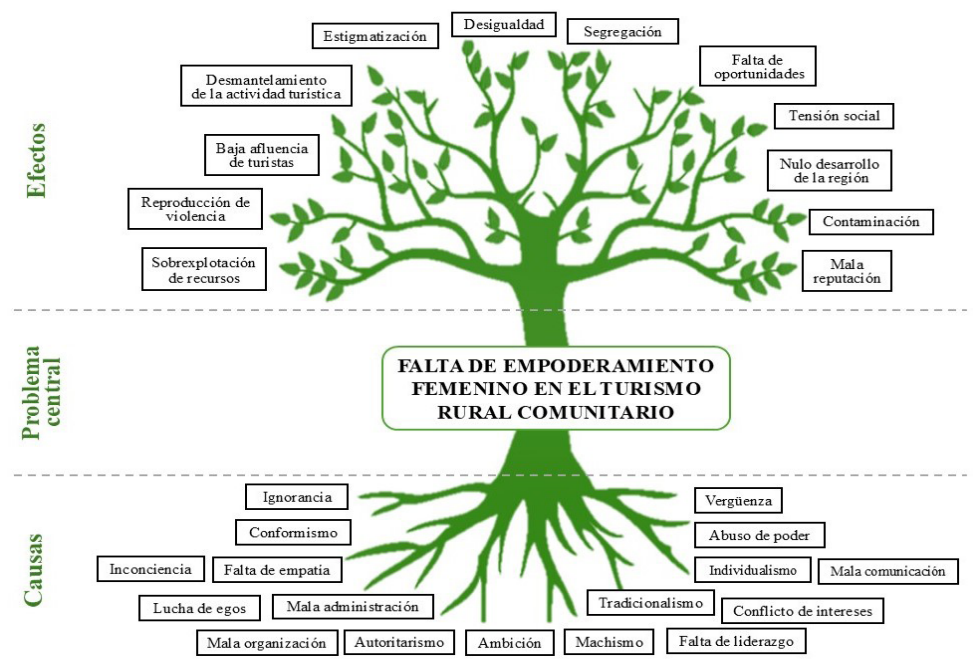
Efectos

Estigmatización

Desigualdad

Segregación

Desmantelamiento de la actividad turistica

Falta de oportunidades

Tensión social

Baja afluencia de turistas

Nulo desarrollo de la región

Reproducción de violencia

Contaminación

Sobrexplotación de recursos

Mala reputación

Problema central

FALTA DE EMPODERAMIENTO FEMENINO EN EL TURISMO RURAL COMUNITARIO

Causas

Ignorancia

Vergüenza

Conformismo

Abuso de poder

Inconciencia

Falta de empatia

Individualismo

Mala comunicación

Lucha de egos

Mala administración

Tradicionalismo

Conflicto de intereses

Mala organización

Autoritarismo

Ambición

Machismo

Falta de liderazgo